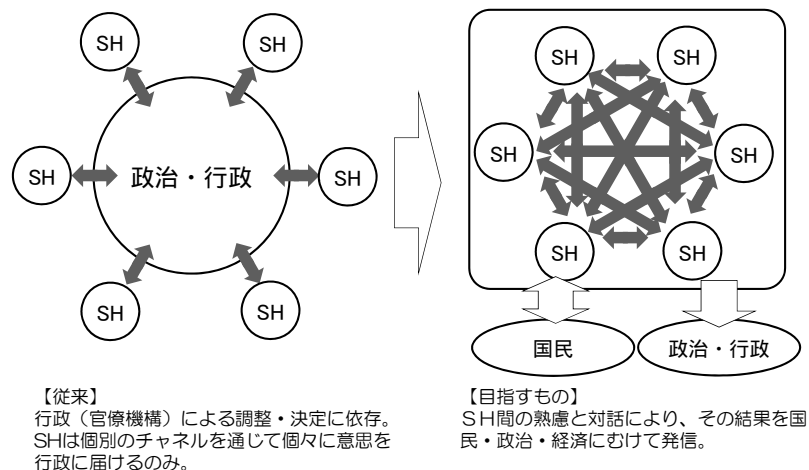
SH

SH

SH

政治・行政

SH

SH

SH

SH

SH

SH

SH

SH

SH

国民

政治・行政

【従来】
行政（官僚機構）による調整・決定に依存。SHは個別のチャネルを通じて個々に意思を行政に届けるのみ。

【目指すもの】
ＳＨ間の熟慮と対話により、その結果を国民・政治・経済にむけて発信。